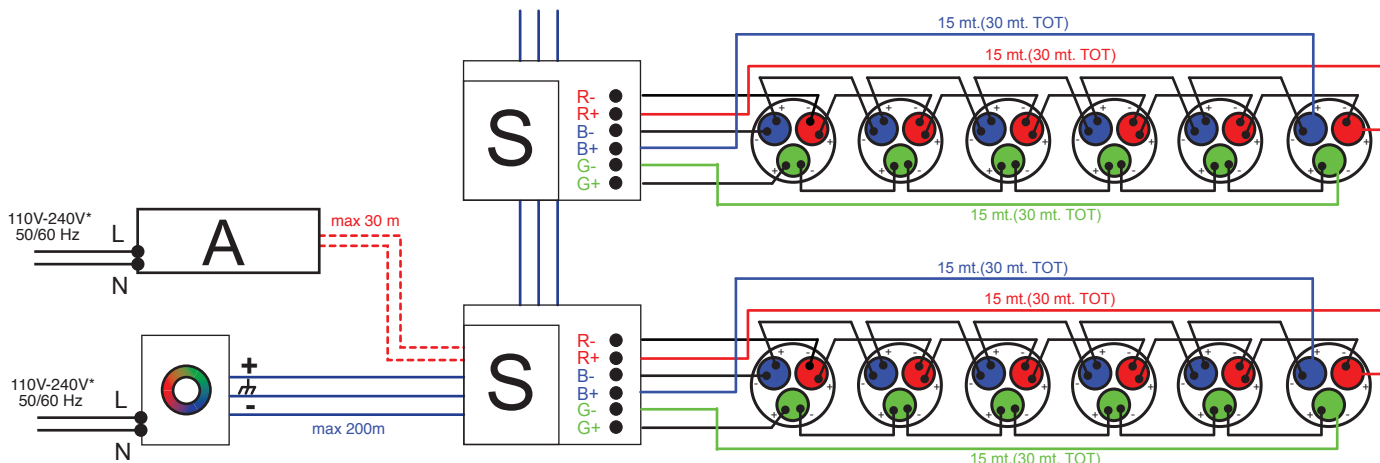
15 mt.(30 mt. TOT)
15 mt.(30 mt. TOT)
S
R-
R+
B-
B+
G-
G+
15 mt.(30 mt. TOT)
110V-240V*
50/60 Hz
L
N
A
max 30 m
15 mt.(30 mt. TOT)
15 mt.(30 mt. TOT)
S
R-
R+
B-
B+
G-
G+
110V-240V*
50/60 Hz
L
N
+
-
max 200m
15 mt.(30 mt. TOT)